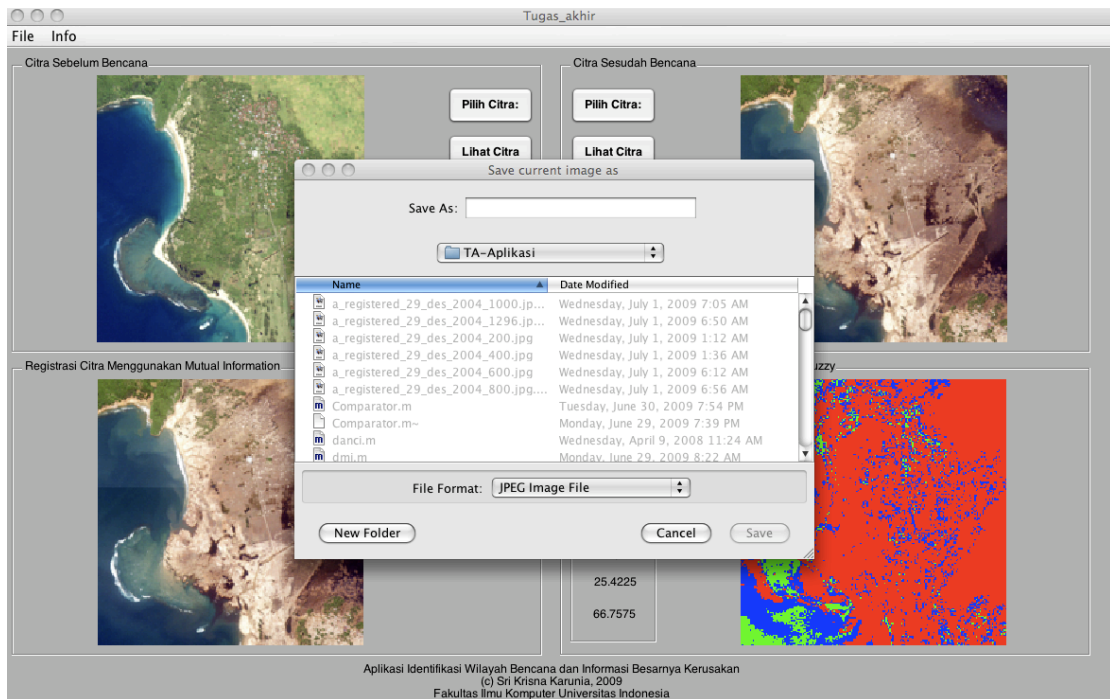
Tugas_akhir

File Info

Citra Sebelum Bencana

Pilih Citra:

Lihat Citra

Citra Sesudah Bencana

Pilih Citra:

Lihat Citra

Registrasi Citra Menggunakan Mutual Information

uzzy

Save current image as

Save As:

TA-Aplikasi

| Name | Date Modified |
|---|---|
| a_registered_29_des_2004_1000.jp... | Wednesday, July 1, 2009 7:05 AM |
| a_registered_29_des_2004_1296.jp... | Wednesday, July 1, 2009 6:50 AM |
| a_registered_29_des_2004_200.jpg | Wednesday, July 1, 2009 1:12 AM |
| a_registered_29_des_2004_400.jpg | Wednesday, July 1, 2009 1:36 AM |
| a_registered_29_des_2004_600.jpg | Wednesday, July 1, 2009 6:12 AM |
| a_registered_29_des_2004_800.jpg.... | Wednesday, July 1, 2009 6:56 AM |
| Comparator.m | Tuesday, June 30, 2009 7:54 PM |
| Comparator.m~ | Monday, June 29, 2009 7:39 PM |
| danci.m | Wednesday, April 9, 2008 11:24 AM |
| dmi.m | Monday, June 29, 2009 8:22 AM |

File Format: JPEG Image File

New Folder

Cancel

Save

25.4225

66.7575

Aplikasi Identifikasi Wilayah Bencana dan Informasi Besarnya Kerusakan
(c) Sri Krisna Karunia, 2009
Fakultas Ilmu Komputer Universitas Indonesia